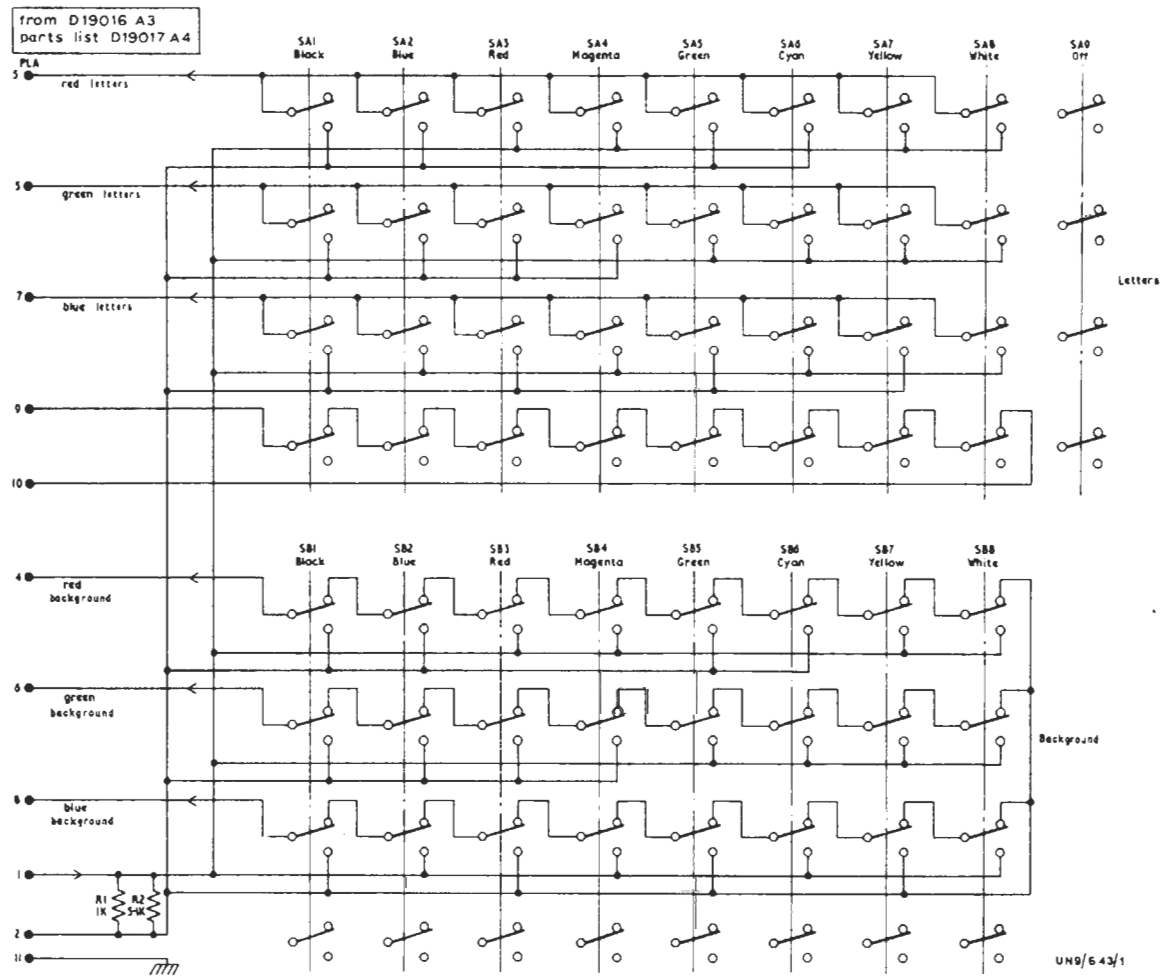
from D19016 A3
parts list D19017 A4

PLA

SA1 Black
SA2 Blue
SA3 Red
SA4 Magenta
SA5 Green
SA6 Cyan
SA7 Yellow
SA8 White
SA9 Off

5 red letters
5 green letters
7 blue letters
9
10

Letters

SB1 Black
SB2 Blue
SB3 Red
SB4 Magenta
SB5 Green
SB6 Cyan
SB7 Yellow
SB8 White

4 red background
6 green background
8 blue background
1
2
11

R1 1K
R2 5·6K

Background

UN9/643/1